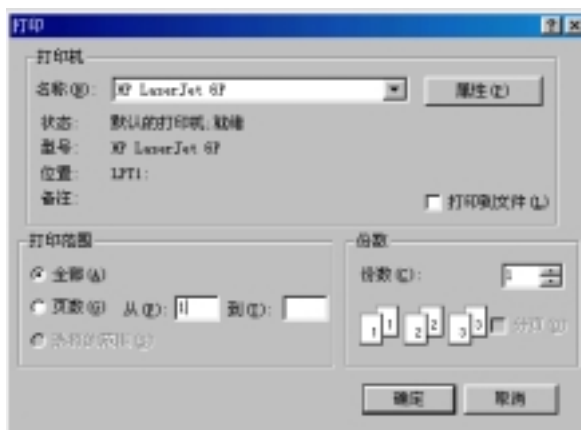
打印

?

×

打印机

名称(N): HP LaserJet 6P

属性(P)

状态: 默认的打印机; 就绪

型号: HP LaserJet 6P

位置: LPT1:

备注:

打印到文件(L)

打印范围

全部(A)

页数(G) 从(F): 1 到(T):

选定的范围(S)

份数

份数(C): 1

1 1 2 2 3 3

分页(O)

确定

取消